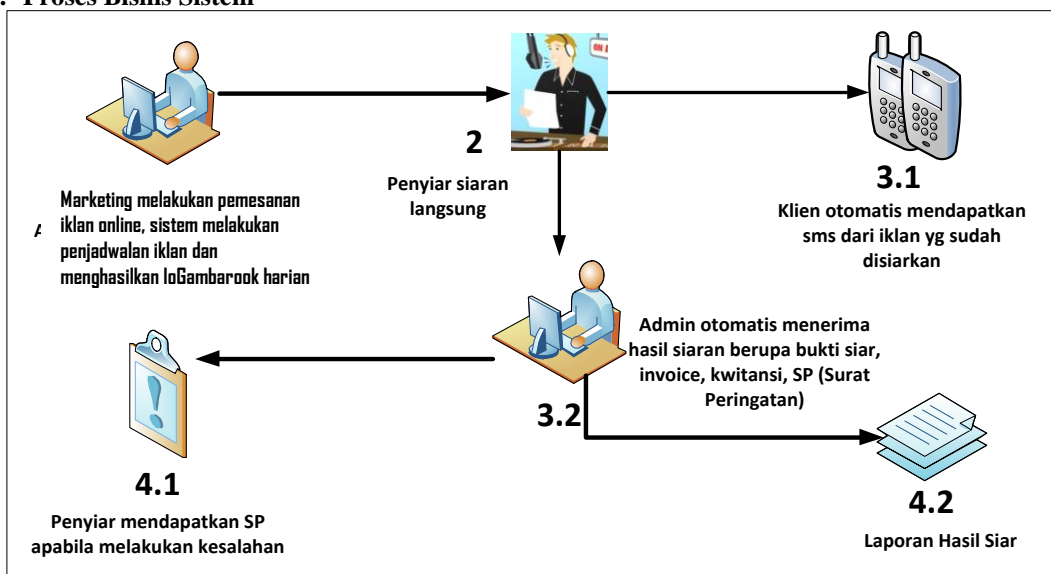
. Proses Bisnis Sistem

2

Penyiar siaran langsung

3.1

Klien otomatis mendapatkan sms dari iklan yg sudah disiarkan

A

Marketing melakukan pemesanan iklan online, sistem melakukan penjadwalan iklan dan menghasilkan loGambarook harian

Admin otomatis menerima hasil siaran berupa bukti siar, invoice, kwitansi, SP (Surat Peringatan)

3.2

4.1

Penyiar mendapatkan SP apabila melakukan kesalahan

4.2

Laporan Hasil Siar